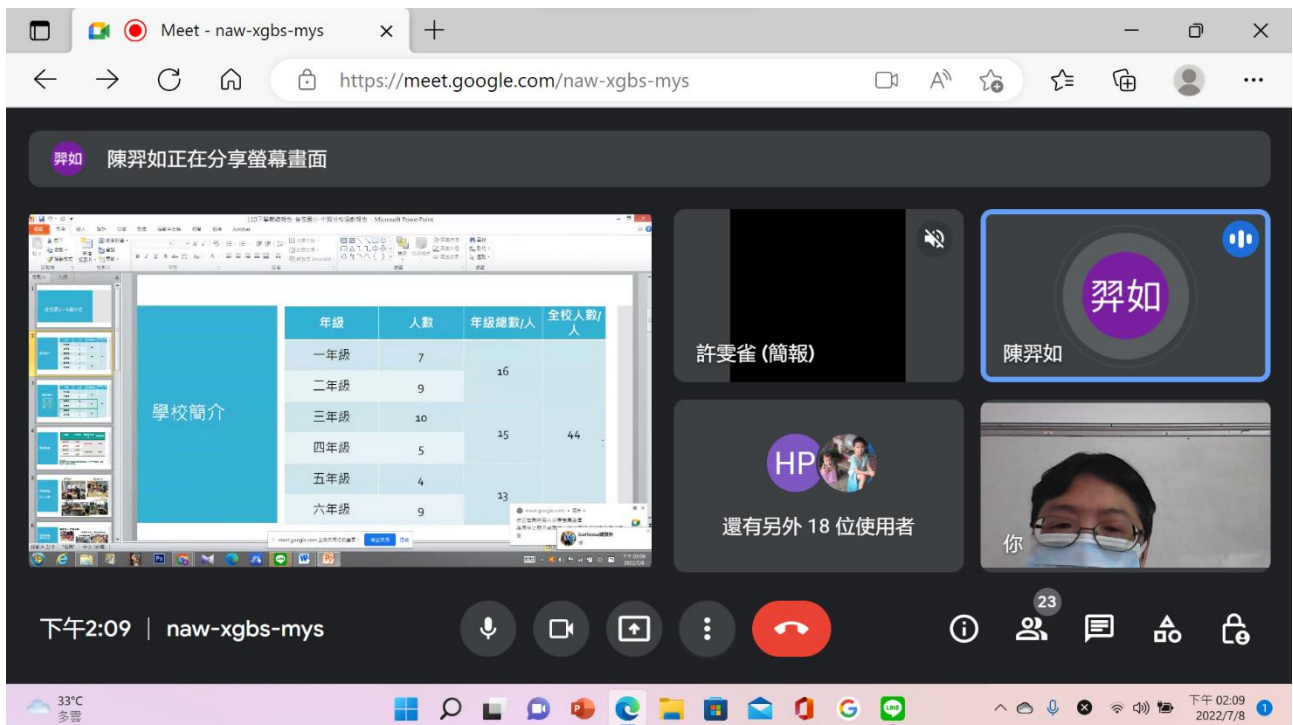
Meet - naw-xgbs-mys

https://meet.google.com/naw-xgbs-mys

羿如 陳羿如正在分享螢幕畫面

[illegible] - Microsoft PowerPoint

學校簡介

| 年級 | 人數 | 年級總數/人 | 全校人數/人 |
|---|---|---|---|
| 一年級 | 7 | 16 | 44 |
| 二年級 | 9 | | |
| 三年級 | 10 | 15 | |
| 四年級 | 5 | | |
| 五年級 | 4 | 13 | |
| 六年級 | 9 | | |

許雯雀 (簡報)

羿如

陳羿如

HP

還有另外 18 位使用者

你

下午2:09 | naw-xgbs-mys

23

33°C
多雲

下午 02:09
2022/7/8